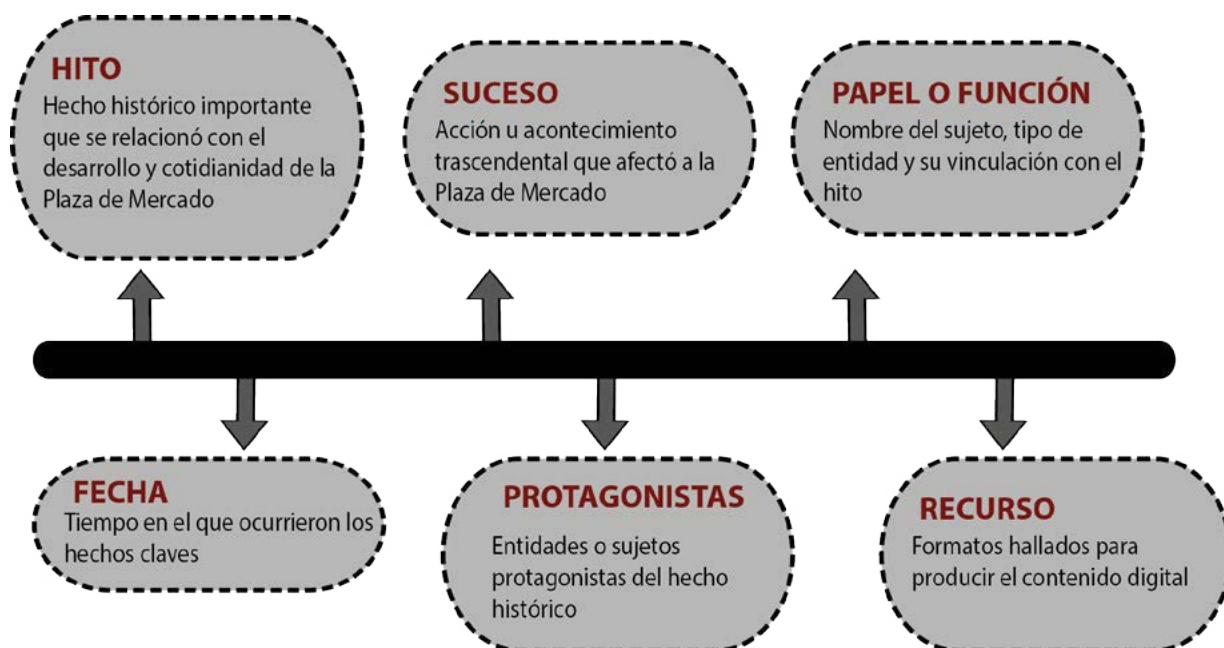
HITO
Hecho histórico importante que se relacionó con el desarrollo y cotidianidad de la Plaza de Mercado

SUCESO
Acción u acontecimiento trascendental que afectó a la Plaza de Mercado

PAPEL O FUNCIÓN
Nombre del sujeto, tipo de entidad y su vinculación con el hito

FECHA
Tiempo en el que ocurrieron los hechos claves

PROTAGONISTAS
Entidades o sujetos protagonistas del hecho histórico

RECURSO
Formatos hallados para producir el contenido digital